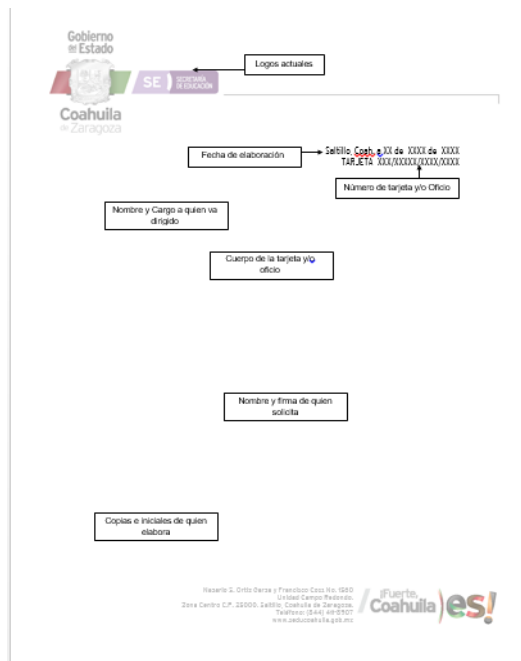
Gobierno del Estado
Coahuila de Zaragoza
SE | SECRETARÍA DE EDUCACIÓN

Logos actuales

Saltillo, Coah., a XX de XXXX de XXXX
TARJETA XXX/XXXXX/XXXX/XXXX

Fecha de elaboración

Número de tarjeta y/o Oficio

Nombre y Cargo a quien va dirigido

Cuerpo de la tarjeta y/o oficio

Nombre y firma de quien solicita

Copias e iniciales de quien elabora

Rosario E. Ortiz Garza y Francisco Coss No. 1960
Unidad Campo Redondo.
Zona Centro C.P. 25000. Saltillo, Coahuila de Zaragoza.
Teléfono: (844) 411-8507
www.seducoahuila.gob.mx

¡Fuerte, Coahuila es!